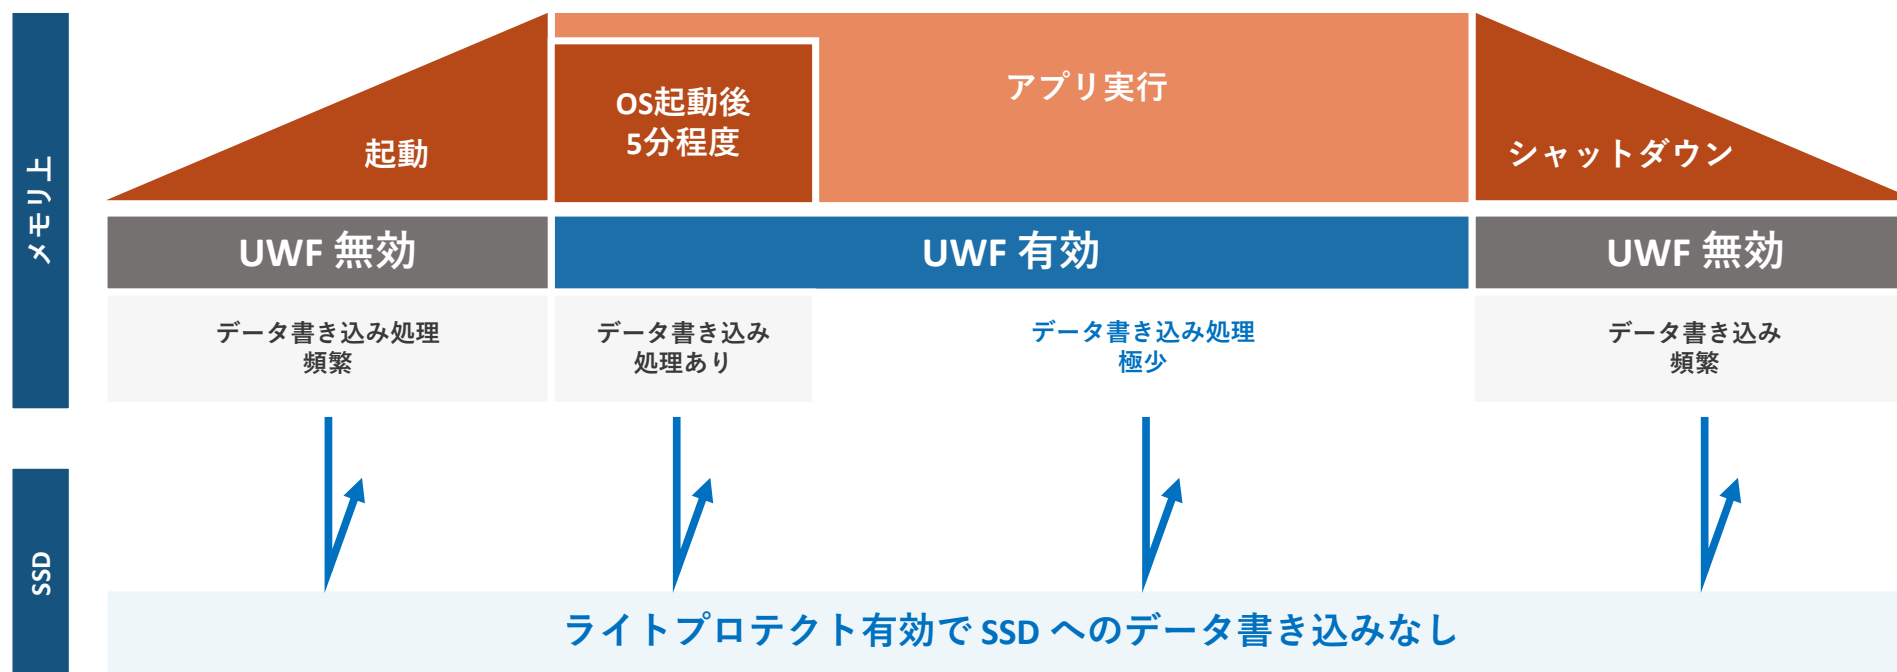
メモリ上

起動

OS起動後
5分程度

アプリ実行

シャットダウン

UWF 無効

UWF 有効

UWF 無効

データ書き込み処理
頻繁

データ書き込み
処理あり

データ書き込み処理
極少

データ書き込み
頻繁

SSD

ライトプロテクト有効で SSD へのデータ書き込みなし